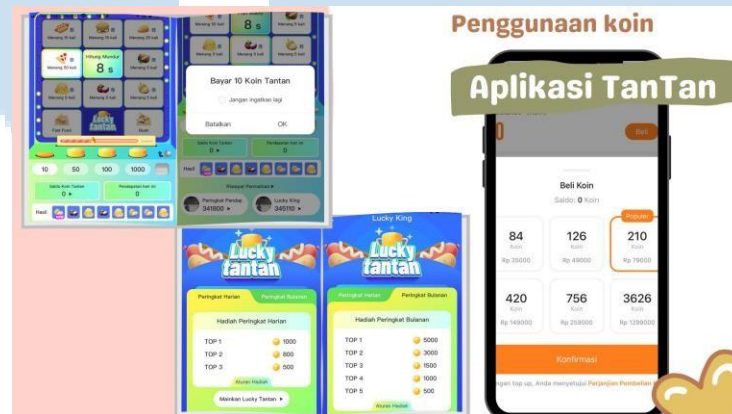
Penggunaan koin

Aplikasi TanTan

Menang 10 kali
Menang 20 kali
Menang 5 kali
Menang 10 kali
Hitung Mundur
8 s
Menang 5 kali
Menang 10 kali
Menang 5 kali
Menang 5 kali
Fast Food
Lucky Tantan
Sushi
10
50
100
1000
Saldo Koin Tantan
0
Pendapatan hari ini
0
Hasil
Peringkat Pendapatan
Peringkat Pendap
341800
Lucky King
345750

8 s
Bayar 10 Koin Tantan
Jangan ingatkan lagi
Batalkan
OK

Lucky King
Lucky tantan
Peringkat Harian
Peringkat Bulanan
Hadiah Peringkat Harian
TOP 1 1000
TOP 2 800
TOP 3 500
Aturan Hadiah
Mainkan Lucky Tantan

Lucky tantan
Peringkat Harian
Peringkat Bulanan
Hadiah Peringkat Bulanan
TOP 1 5000
TOP 2 3000
TOP 3 1500
TOP 4 1000
TOP 5 500
Aturan Hadiah

Beli
Beli Koin
Saldo: 0 Koin
Populer
84 Koin Rp 35000
126 Koin Rp 49000
210 Koin Rp 79000
420 Koin Rp 149000
756 Koin Rp 259000
3626 Koin Rp 1299000
Konfirmasi
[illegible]ngan top up, Anda menyetujui Perjanjian Pembelian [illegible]